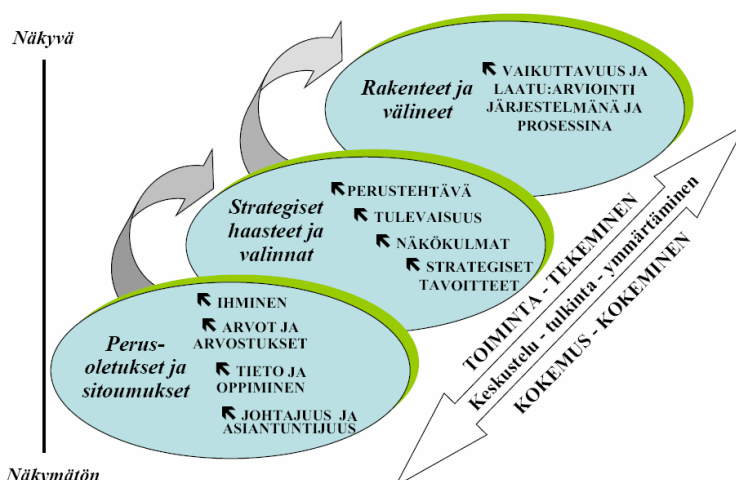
Näkyvä

Rakenteet ja välineet

VAIKUTTAVUUS JA LAATU:ARVIOINTI JÄRJESTELMÄNÄ JA PROSESSINA

Strategiset haasteet ja valinnat

PERUSTEHTÄVÄ

TULEVAISUUS

NÄKÖKULMAT

STRATEGISET TAVOITTEET

Perusoletukset ja sitoumukset

IHMINEN

ARVOT JA ARVOSTUKSET

TIETO JA OPPIMINEN

JOHTAJUUS JA ASIANTUNTIJUUS

TOIMINTA - TEKEMINEN

Keskustelu - tulkinta - ymmärtäminen

KOKEMUS - KOKEMINEN

Näkymätön